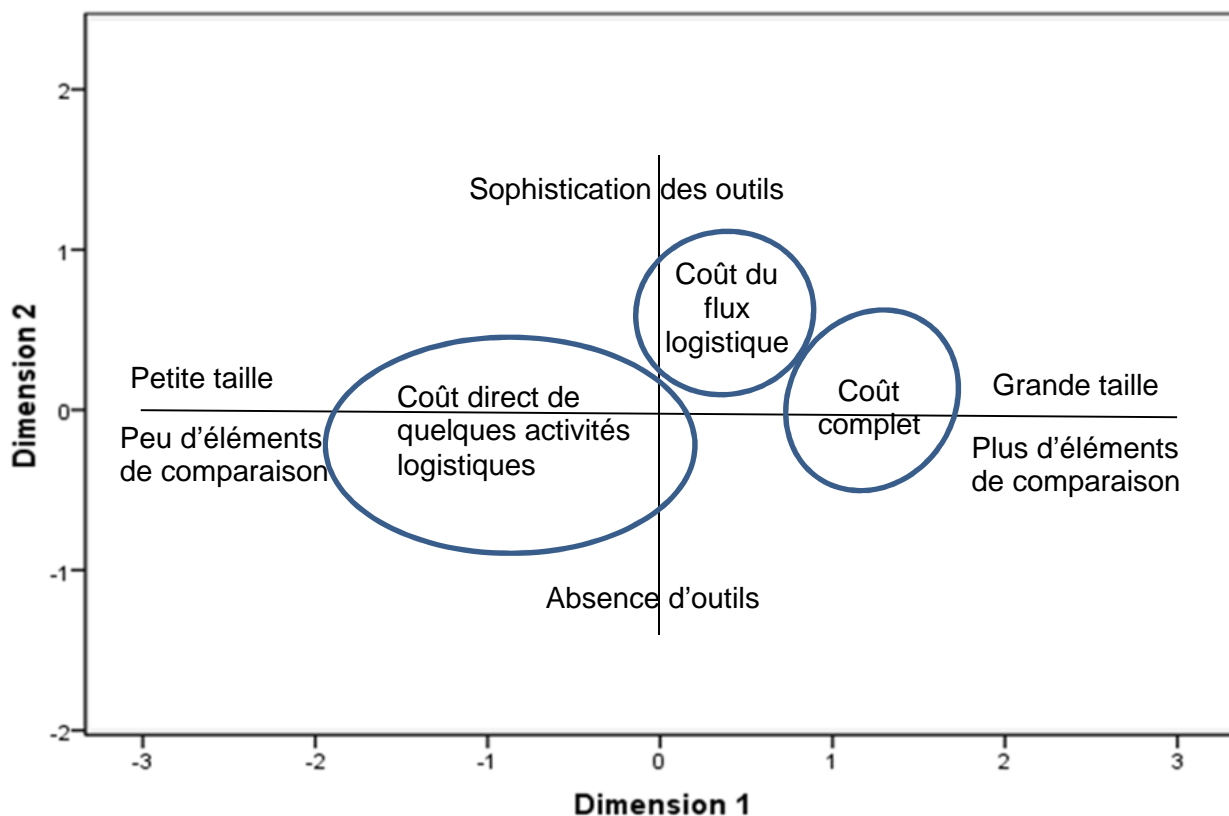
Dimension 2

2
1
0
-1
-2

Sophistication des outils

Coût du flux logistique

Petite taille

Peu d'éléments de comparaison

Coût direct de quelques activités logistiques

Coût complet

Grande taille

Plus d'éléments de comparaison

Absence d'outils

-3
-2
-1
0
1
2
3

Dimension 1